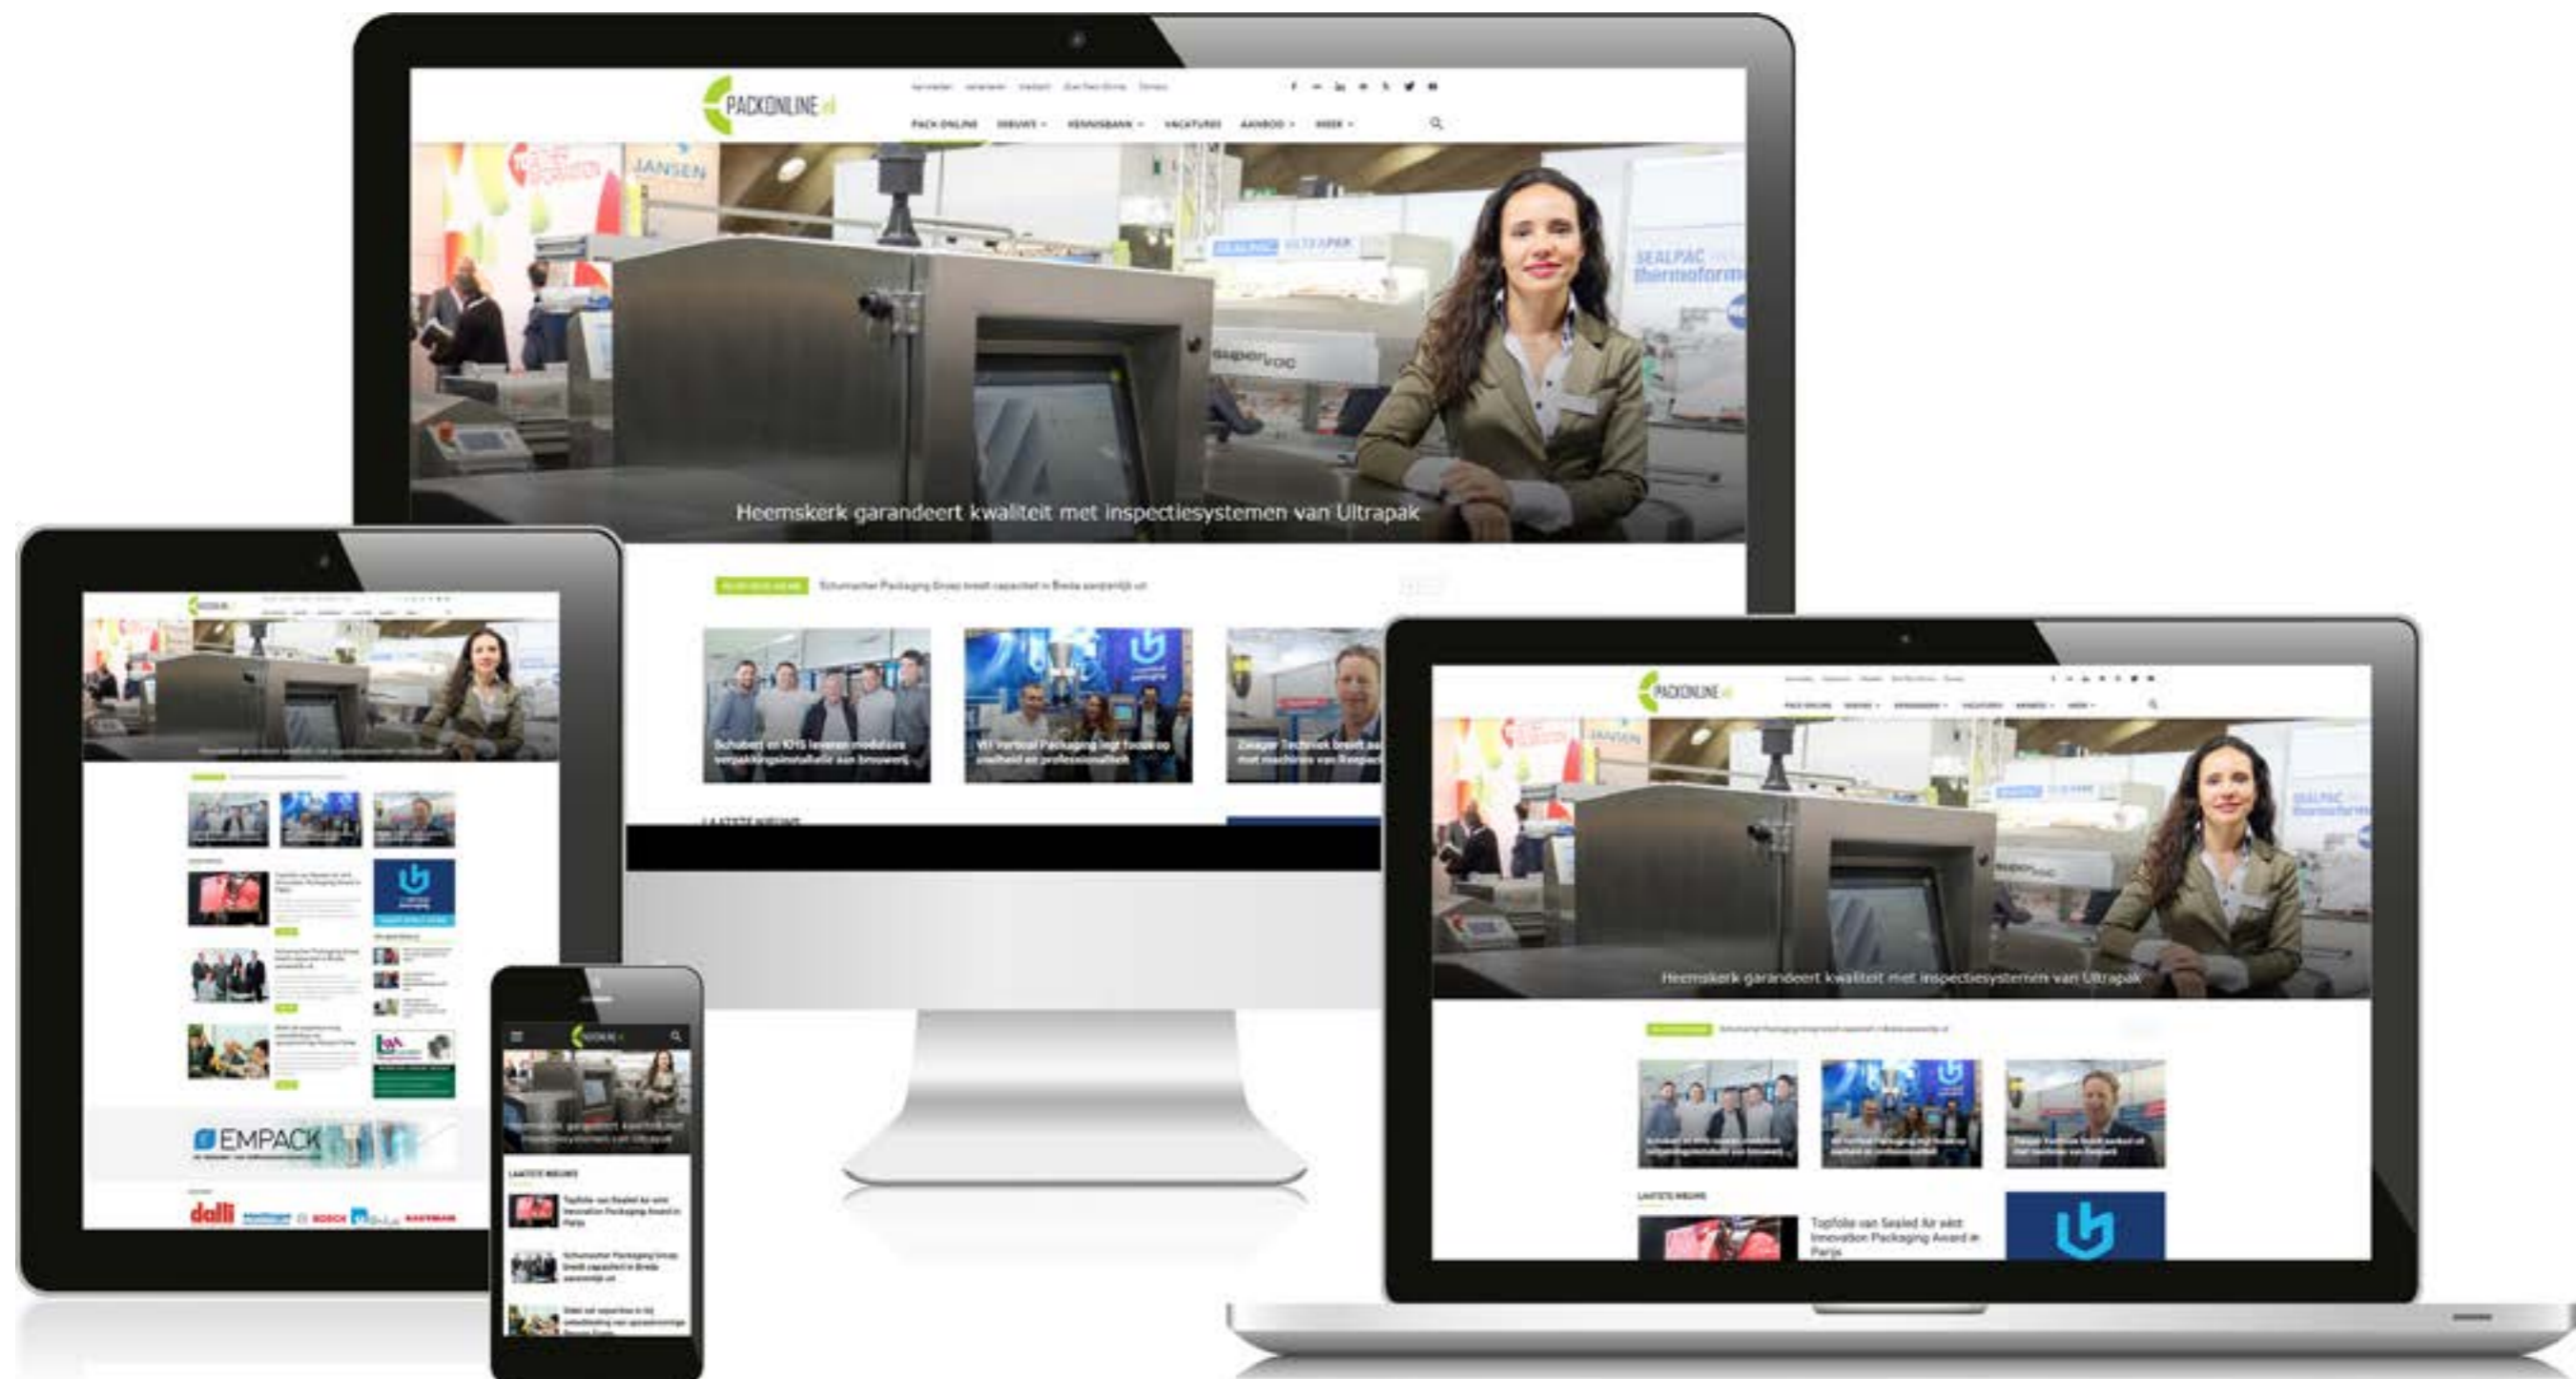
PACKONLINE.nl

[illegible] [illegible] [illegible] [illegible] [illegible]

PACK ONLINE NIEUWS KENNISBANK VACATURES AANBOD MEER

JANSEN

SEALPAC ULTRAPAK

SEALPAC thermoform

Heemskerk garandeert kwaliteit met inspectiesystemen van Ultrapak

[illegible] Schumacher Packaging Groep breidt capaciteit in Breda aanzienlijk uit

Schubert en KHS leveren modulaire verpakkingsinstallatie aan brouwerij

WT Vertical Packaging legt focus op snelheid en professionaliteit

Zieger Techniek breidt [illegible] met machines van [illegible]

LAATSTE NIEUWS

EMPACK

dalli BOSCH

PACKONLINE.nl

Heemskerk garandeert kwaliteit met inspectiesystemen van Ultrapak

LAATSTE NIEUWS

Topfolie van Sealed Air wint Innovation Packaging Award in Parijs

Schumacher Packaging Groep breidt capaciteit in Breda aanzienlijk uit

PACKONLINE.nl

PACK ONLINE NIEUWS KENNISBANK VACATURES AANBOD MEER

Heemskerk garandeert kwaliteit met inspectiesystemen van Ultrapak

LAATSTE NIEUWS

Topfolie van Sealed Air wint Innovation Packaging Award in Parijs